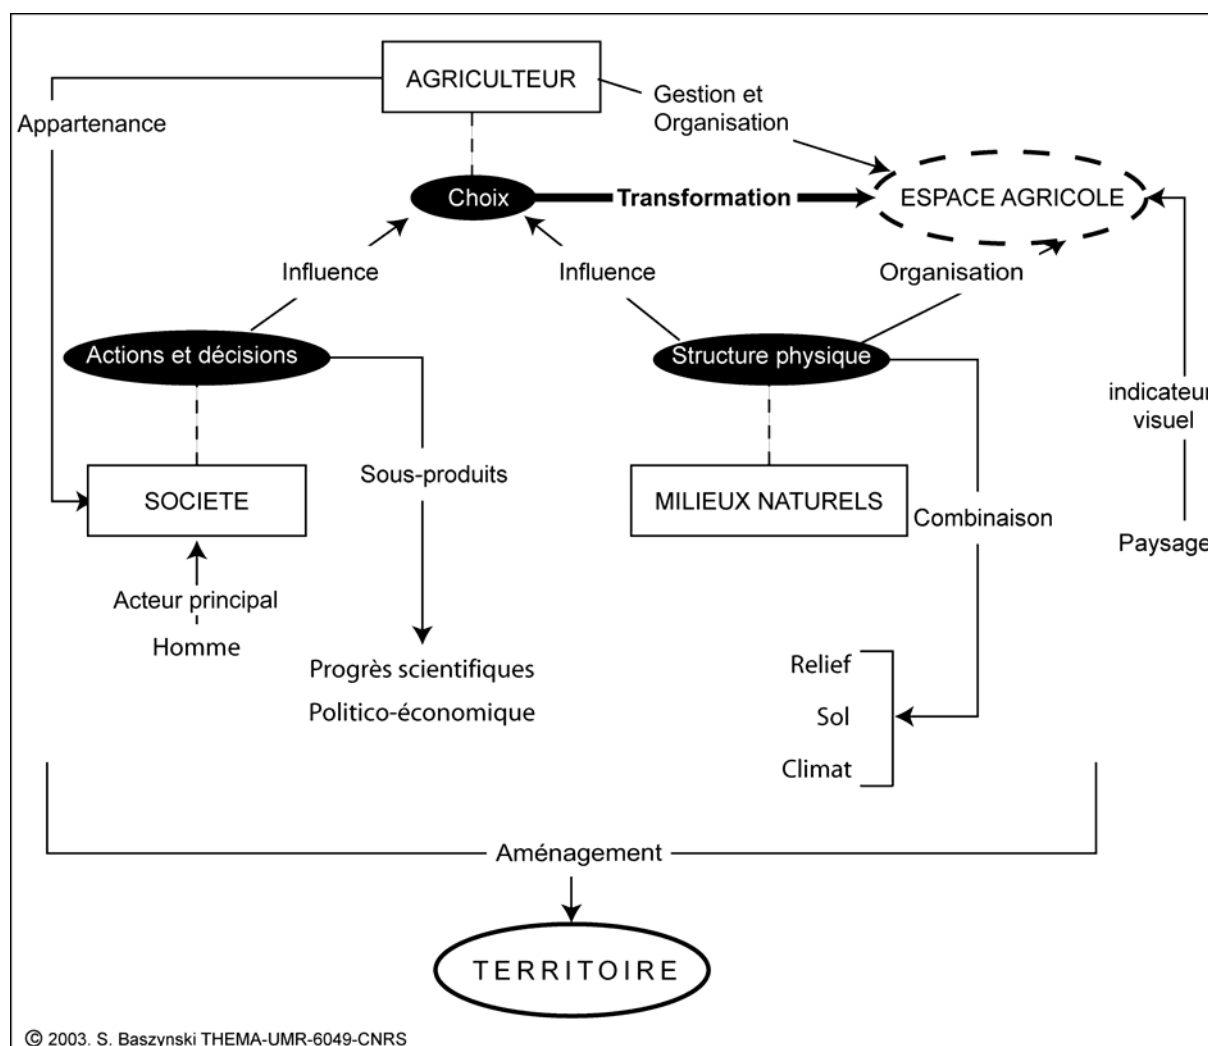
AGRICULTEUR

Appartenance

Gestion et Organisation

Choix

Transformation

ESPACE AGRICOLE

Influence

Influence

Organisation

Actions et décisions

Structure physique

indicateur visuel

SOCIETE

Sous-produits

MILIEUX NATURELS

Combinaison

Paysage

Acteur principal

Homme

Progrès scientifiques

Politico-économique

Relief

Sol

Climat

Aménagement

TERRITOIRE

© 2003. S. Baszynski THEMA-UMR-6049-CNRS